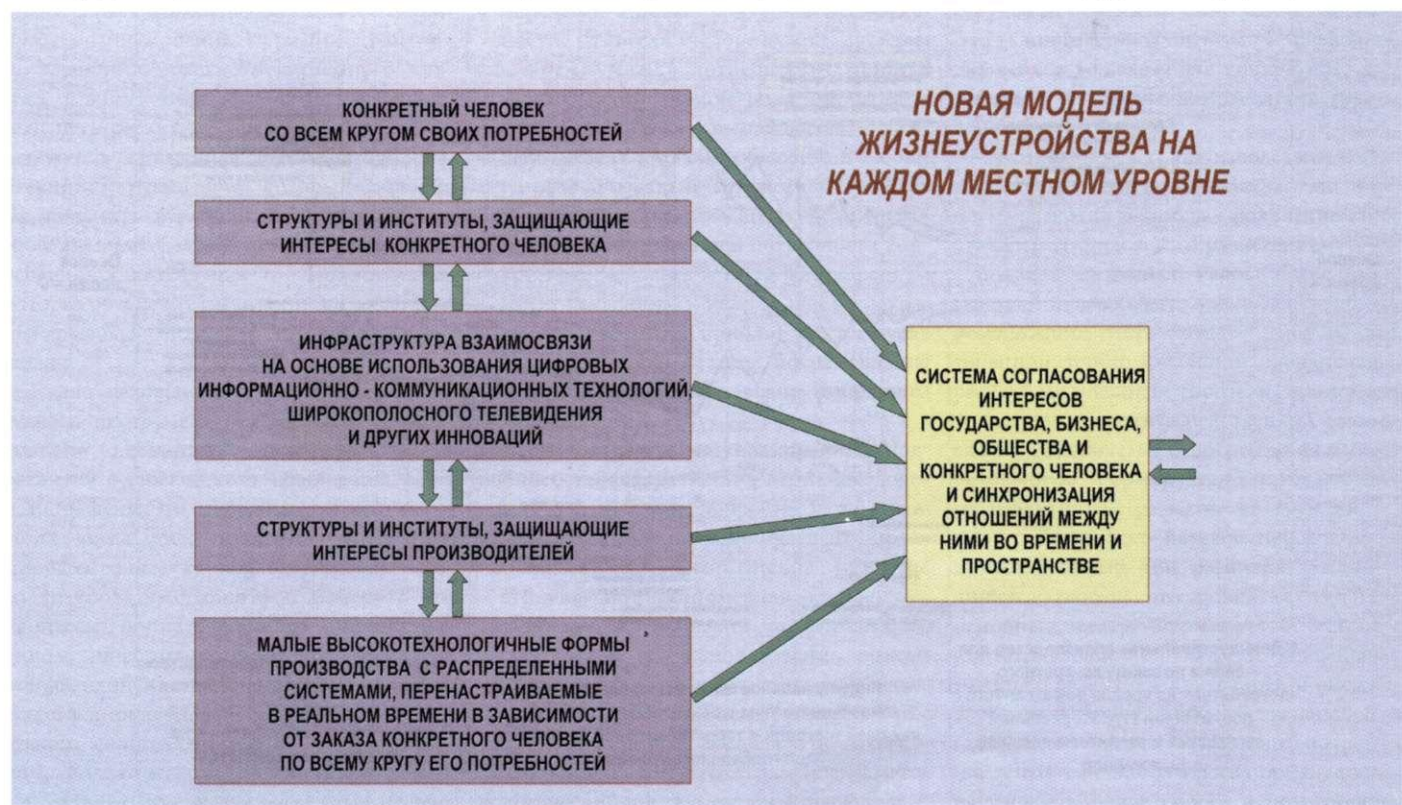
НОВАЯ МОДЕЛЬ ЖИЗНЕУСТРОЙСТВА НА КАЖДОМ МЕСТНОМ УРОВНЕ

КОНКРЕТНЫЙ ЧЕЛОВЕК СО ВСЕМ КРУГОМ СВОИХ ПОТРЕБНОСТЕЙ

СТРУКТУРЫ И ИНСТИТУТЫ, ЗАЩИЩАЮЩИЕ ИНТЕРЕСЫ КОНКРЕТНОГО ЧЕЛОВЕКА

ИНФРАСТРУКТУРА ВЗАИМОСВЯЗИ НА ОСНОВЕ ИСПОЛЬЗОВАНИЯ ЦИФРОВЫХ ИНФОРМАЦИОННО - КОММУНИКАЦИОННЫХ ТЕХНОЛОГИЙ, ШИРОКОПОЛОСНОГО ТЕЛЕВИДЕНИЯ И ДРУГИХ ИННОВАЦИЙ

СТРУКТУРЫ И ИНСТИТУТЫ, ЗАЩИЩАЮЩИЕ ИНТЕРЕСЫ ПРОИЗВОДИТЕЛЕЙ

МАЛЫЕ ВЫСОКОТЕХНОЛОГИЧНЫЕ ФОРМЫ ПРОИЗВОДСТВА С РАСПРЕДЕЛЕННЫМИ СИСТЕМАМИ, ПЕРЕНАСТРАИВАЕМЫЕ В РЕАЛЬНОМ ВРЕМЕНИ В ЗАВИСИМОСТИ ОТ ЗАКАЗА КОНКРЕТНОГО ЧЕЛОВЕКА ПО ВСЕМУ КРУГУ ЕГО ПОТРЕБНОСТЕЙ

СИСТЕМА СОГЛАСОВАНИЯ ИНТЕРЕСОВ ГОСУДАРСТВА, БИЗНЕСА, ОБЩЕСТВА И КОНКРЕТНОГО ЧЕЛОВЕКА И СИНХРОНИЗАЦИЯ ОТНОШЕНИЙ МЕЖДУ НИМИ ВО ВРЕМЕНИ И ПРОСТРАНСТВЕ